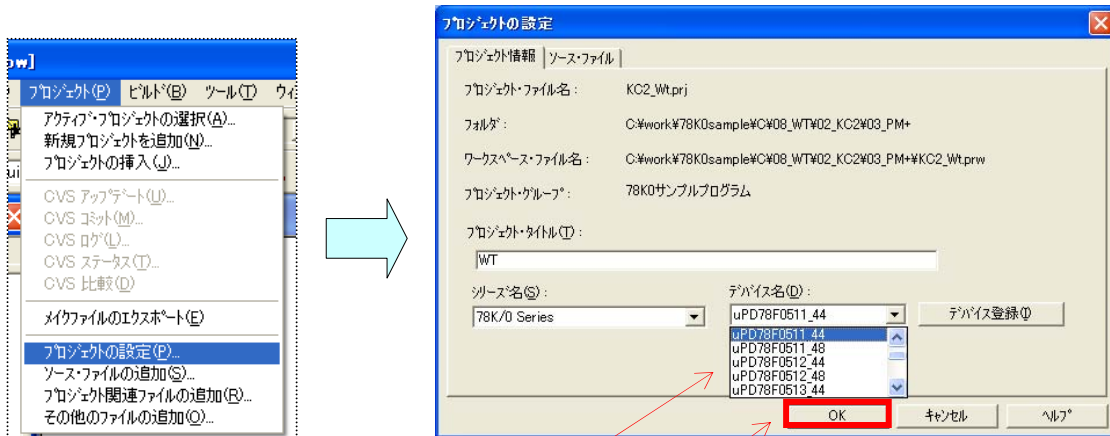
ow]

ﾌﾟﾛｼﾞｪｸﾄ(P) ﾋﾞﾙﾄﾞ(B) ﾂｰﾙ(T) ｳｨ

ｱｸﾃｨﾌﾞ･ﾌﾟﾛｼﾞｪｸﾄの選択(A)...
新規ﾌﾟﾛｼﾞｪｸﾄを追加(N)...
ﾌﾟﾛｼﾞｪｸﾄの挿入(J)...
CVS ｱｯﾌﾟﾃﾞｰﾄ(U)...
CVS ｺﾐｯﾄ(M)...
CVS ﾛｸﾞ(L)...
CVS ｽﾃｰﾀｽ(T)...
CVS 比較(D)
ﾒｲｸﾌｧｲﾙのｴｸｽﾎﾟｰﾄ(E)
ﾌﾟﾛｼﾞｪｸﾄの設定(P)...
ｿｰｽ･ﾌｧｲﾙの追加(S)...
ﾌﾟﾛｼﾞｪｸﾄ関連ﾌｧｲﾙの追加(R)...
その他のﾌｧｲﾙの追加(O)...

ﾌﾟﾛｼﾞｪｸﾄの設定

ﾌﾟﾛｼﾞｪｸﾄ情報 | ｿｰｽ･ﾌｧｲﾙ

ﾌﾟﾛｼﾞｪｸﾄ･ﾌｧｲﾙ名: KC2_Wt.prj
ﾌｫﾙﾀﾞ: C:¥work¥78K0sample¥C¥08_WT¥02_KC2¥03_PM+
ﾜｰｸｽﾍﾟｰｽ･ﾌｧｲﾙ名: C:¥work¥78K0sample¥C¥08_WT¥02_KC2¥03_PM+¥KC2_Wt.prw
ﾌﾟﾛｼﾞｪｸﾄ･ｸﾞﾙｰﾌﾟ: 78K0サンプルプログラム

ﾌﾟﾛｼﾞｪｸﾄ･ﾀｲﾄﾙ(T):
WT

ｼﾘｰｽﾞ名(S):
78K/0 Series

ﾃﾞﾊﾞｲｽ名(D):
uPD78F0511_44
uPD78F0511_44
uPD78F0511_48
uPD78F0512_44
uPD78F0512_48
uPD78F0513_44

ﾃﾞﾊﾞｲｽ登録(I)

OK ｷｬﾝｾﾙ ﾍﾙﾌﾟ